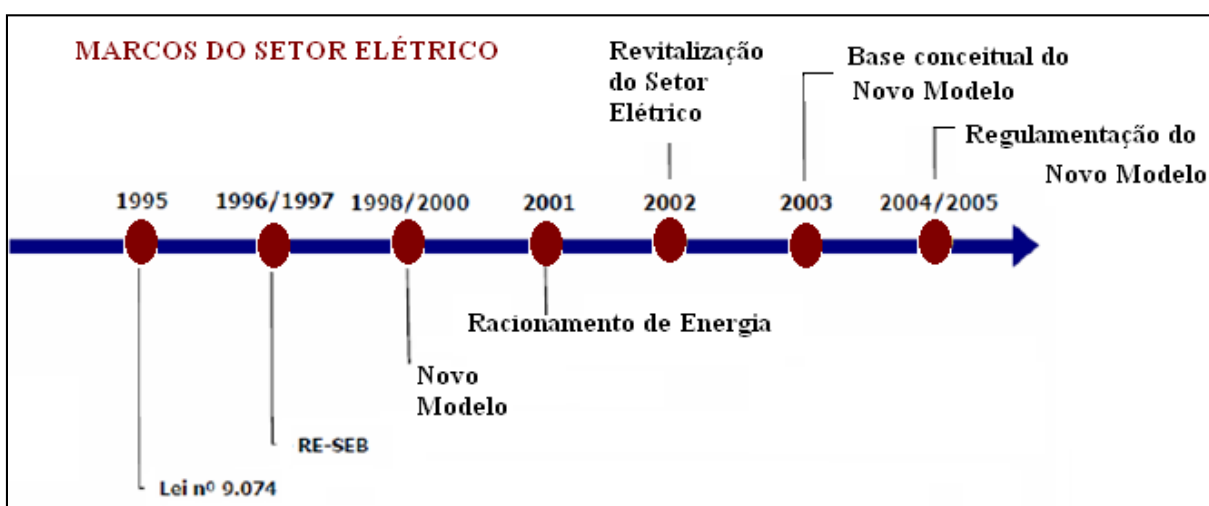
MARCOS DO SETOR ELÉTRICO

Revitalização do Setor Elétrico

Base conceitual do Novo Modelo

Regulamentação do Novo Modelo

1995

1996/1997

1998/2000

2001

2002

2003

2004/2005

Racionamento de Energia

Novo Modelo

RE-SEB

Lei nº 9.074